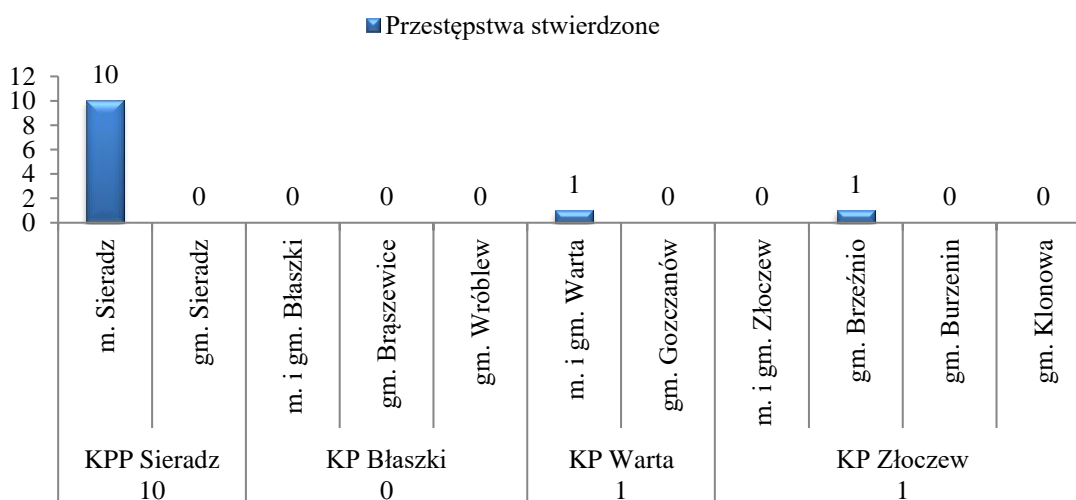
Przestępstwa stwierdzone

12
10
8
6
4
2
0

10
0
0
0
0
1
0
0
1
0
0

m. Sieradz
gm. Sieradz
m. i gm. Błaszki
gm. Brąszewice
gm. Wróblew
m. i gm. Warta
gm. Gozczanów
m. i gm. Złoczew
gm. Brzeźnio
gm. Burzenin
gm. Klonowa

KPP Sieradz 10
KP Błaszki 0
KP Warta 1
KP Złoczew 1